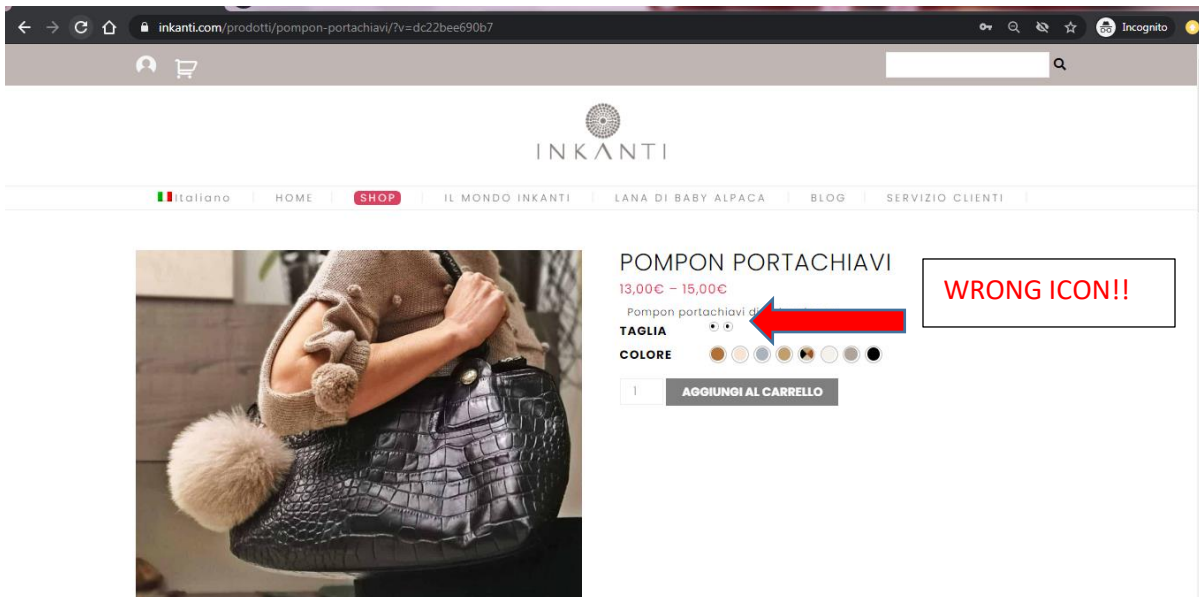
inkanti.com/prodotti/pompon-portachiavi/?v=dc22bee690b7

Incognito

INKANTI

Italiano | HOME | SHOP | IL MONDO INKANTI | LANA DI BABY ALPACA | BLOG | SERVIZIO CLIENTI

POMPON PORTACHIAVI

13,00€ – 15,00€

Pompon portachiavi d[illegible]

TAGLIA

COLORE

1

AGGIUNGI AL CARRELLO

WRONG ICON!!